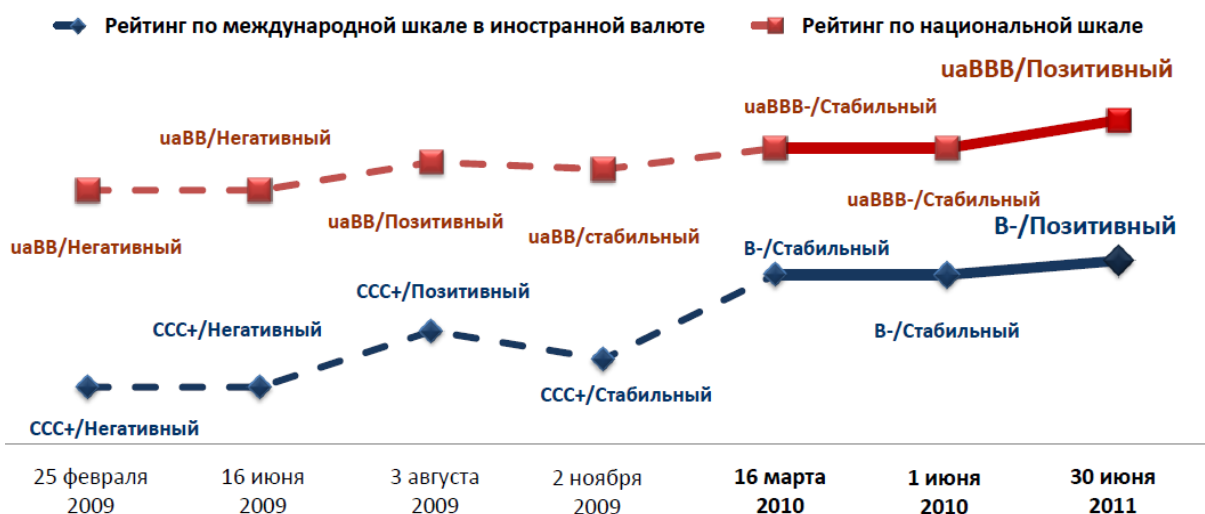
Рейтинг по международной шкале в иностранной валюте

Рейтинг по национальной шкале

uaBBB/Позитивный

uaBBB-/Стабильный

uaBB/Негативный

uaBB/Позитивный

uaBB/стабильный

uaBBB-/Стабильный

uaBB/Негативный

B-/Позитивный

B-/Стабильный

CCC+/Позитивный

CCC+/Негативный

B-/Стабильный

CCC+/Стабильный

CCC+/Негативный

| 25 февраля 2009 | 16 июня 2009 | 3 августа 2009 | 2 ноября 2009 | 16 марта 2010 | 1 июня 2010 | 30 июня 2011 |